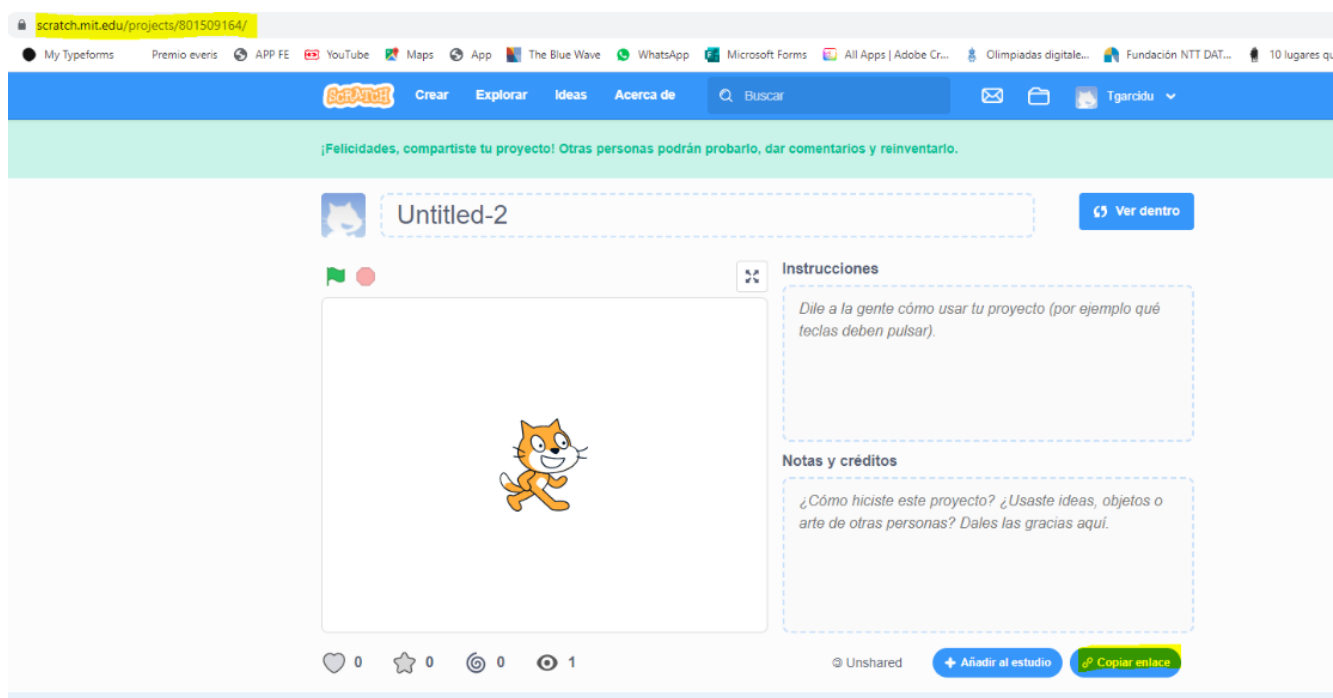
scratch.mit.edu/projects/801509164/

My Typeforms Premio everis APP FE YouTube Maps App The Blue Wave WhatsApp Microsoft Forms All Apps | Adobe Cr... Olimpiadas digitale... Fundación NTT DAT... 10 lugares qu

SCRATCH Crear Explorar Ideas Acerca de Buscar Tgarcidu

¡Felicidades, compartiste tu proyecto! Otras personas podrán probarlo, dar comentarios y reinventarlo.

Untitled-2

Ver dentro

Instrucciones

Dile a la gente cómo usar tu proyecto (por ejemplo qué teclas deben pulsar).

Notas y créditos

¿Cómo hiciste este proyecto? ¿Usaste ideas, objetos o arte de otras personas? Dales las gracias aquí.

0 0 0 1

Unshared

Añadir al estudio

Copiar enlace